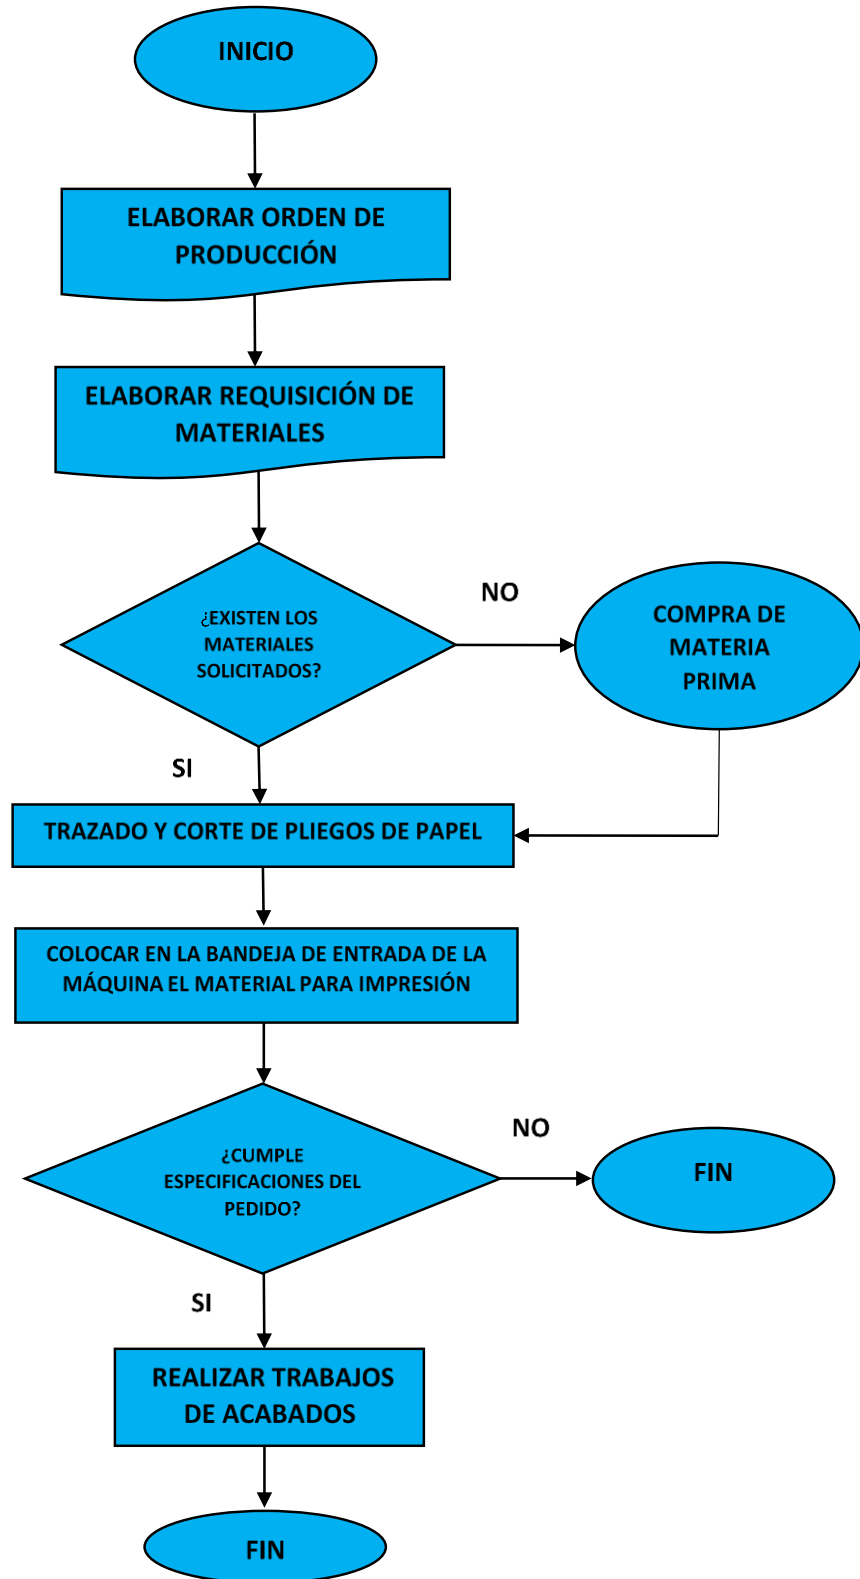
INICIO

ELABORAR ORDEN DE PRODUCCIÓN

ELABORAR REQUISICIÓN DE MATERIALES

¿EXISTEN LOS MATERIALES SOLICITADOS?

NO

COMPRA DE MATERIA PRIMA

SI

TRAZADO Y CORTE DE PLIEGOS DE PAPEL

COLOCAR EN LA BANDEJA DE ENTRADA DE LA MÁQUINA EL MATERIAL PARA IMPRESIÓN

¿CUMPLE ESPECIFICACIONES DEL PEDIDO?

NO

FIN

SI

REALIZAR TRABAJOS DE ACABADOS

FIN